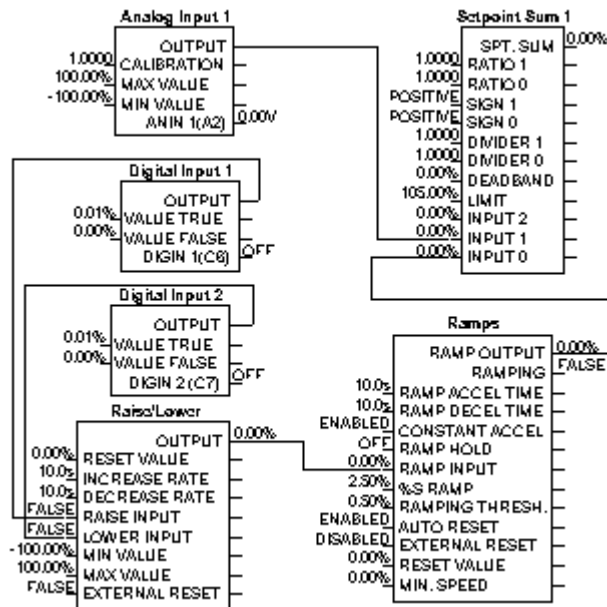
Analog Input 1
OUTPUT
1.0000 CALIBRATION
100.00% MAX VALUE
-100.00% MIN VALUE
ANIN 1(A2) 0.00V

Setpoint Sum 1
SPT. SUM 0.00%
1.0000 RATIO 1
1.0000 RATIO 0
POSITIVE SIGN 1
POSITIVE SIGN 0
1.0000 DIVIDER 1
1.0000 DIVIDER 0
0.00% DEADBAND
105.00% LIMIT
0.00% INPUT 2
0.00% INPUT 1
0.00% INPUT 0

Digital Input 1
OUTPUT
0.01% VALUE TRUE
0.00% VALUE FALSE
DIGIN 1(C6) OFF

Digital Input 2
OUTPUT
0.01% VALUE TRUE
0.00% VALUE FALSE
DIGIN 2 (C7) OFF

Ramps
RAMP OUTPUT 0.00%
RAMPING FALSE
10.0s RAMP ACCEL TIME
10.0s RAMP DECEL TIME
ENABLED CONSTANT ACCEL
OFF RAMP HOLD
0.00% RAMP INPUT
2.50% %S RAMP
0.50% RAMPING THRESH.
ENABLED AUTO RESET
DISABLED EXTERNAL RESET
0.00% RESET VALUE
0.00% MIN. SPEED

Raise/Lower
OUTPUT 0.00%
0.00% RESET VALUE
10.0s INCREASE RATE
10.0s DECREASE RATE
FALSE RAISE INPUT
FALSE LOWER INPUT
-100.00% MIN VALUE
100.00% MAX VALUE
FALSE EXTERNAL RESET